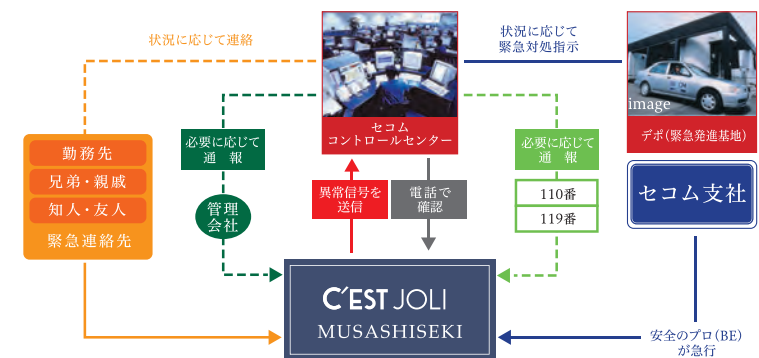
状況に応じて連絡

状況に応じて
緊急対処指示

セコム
コントロールセンター

image
デポ（緊急発進基地）

勤務先
兄弟・親戚
知人・友人
緊急連絡先

必要に応じて
通　報

管理
会社

異常信号を
送信

電話で
確認

必要に応じて
通　報

110番
119番

セコム支社

C'EST JOLI
MUSASHISEKI

安全のプロ（BE）
が急行